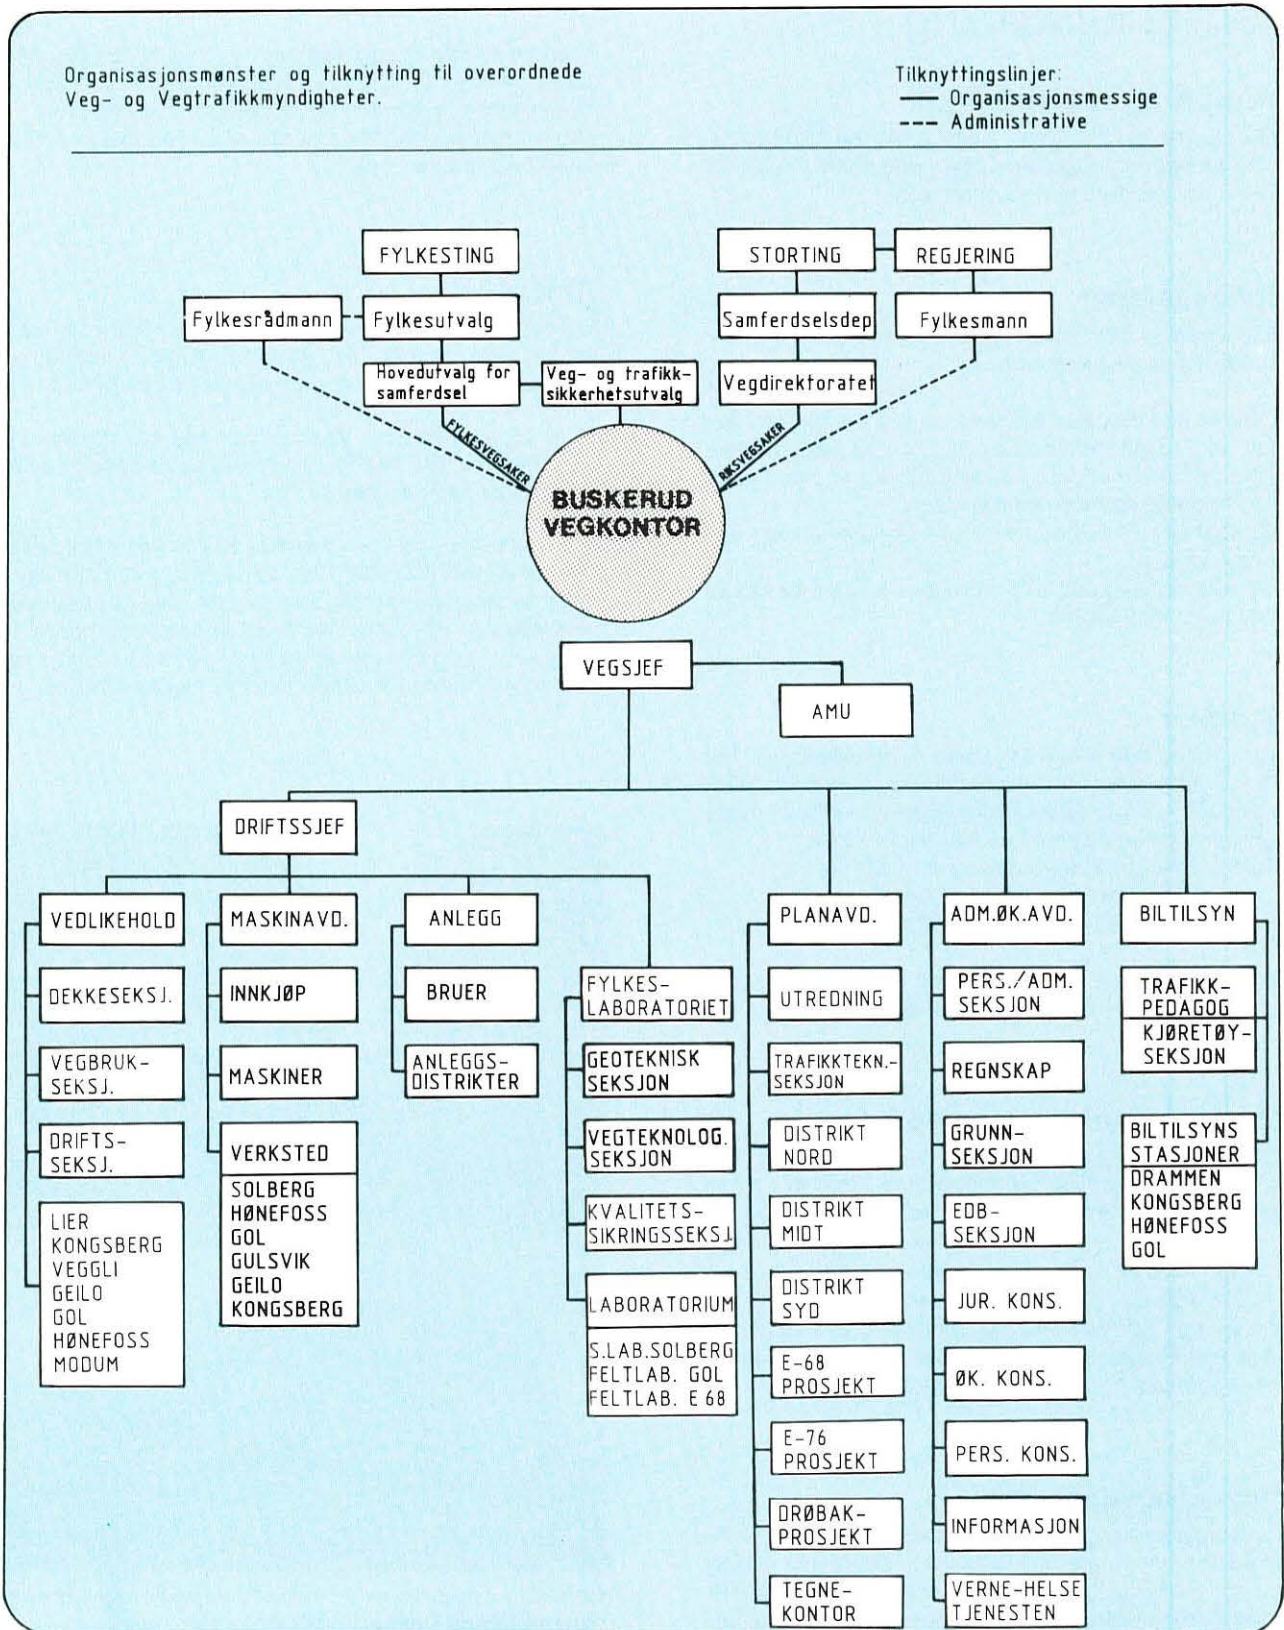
Organisasjonsmønster og tilknytting til overordnede Veg- og Vegtrafikkmyndigheter.

Tilknyttingslinjer:
— Organisasjonsmessige
--- Administrative

FYLKESTING

STORTING

REGJERING

Fylkesrådmann

Fylkesutvalg

Samferdselsdep

Fylkesmann

Hovedutvalg for samferdsel

Veg- og trafikksikkerhetsutvalg

Vegdirektoratet

FYLKESVEGSAKER

RIKSVEGSAKER

BUSKERUD VEGKONTOR

VEGSJEF

AMU

DRIFTSSJEF

VEDLIKEHOLD

DEKKESEKSJ.

VEGBRUK-SEKSJ.

DRIFTS-SEKSJ.

LIER
KONGSBERG
VEGGLI
GEILO
GOL
HØNEFOSS
MODUM

MASKINAVD.

INNKJØP

MASKINER

VERKSTED

SOLBERG
HØNEFOSS
GOL
GULSVIK
GEILO
KONGSBERG

ANLEGG

BRUER

ANLEGGS-DISTRIKTER

FYLKES-LABORATORIET

GEOTEKNISK SEKSJON

VEGTEKNOLOG. SEKSJON

KVALITETS-SIKRINGSSEKSJ.

LABORATORIUM

S.LAB.SOLBERG
FELTLAB. GOL
FELTLAB. E 68

PLANAVD.

UTREDNING

TRAFIKKTEKN.-SEKSJON

DISTRIKT NORD

DISTRIKT MIDT

DISTRIKT SYD

E-68 PROSJEKT

E-76 PROSJEKT

DRØBAK-PROSJEKT

TEGNE-KONTOR

ADM.ØK.AVD.

PERS./ADM. SEKSJON

REGNSKAP

GRUNN-SEKSJON

EDB-SEKSJON

JUR. KONS.

ØK. KONS.

PERS. KONS.

INFORMASJON

VERNE-HELSE TJENESTEN

BILTILSYN

TRAFIKK-PEDAGOG

KJØRETØY-SEKSJON

BILTILSYNS STASJONER

DRAMMEN
KONGSBERG
HØNEFOSS
GOL